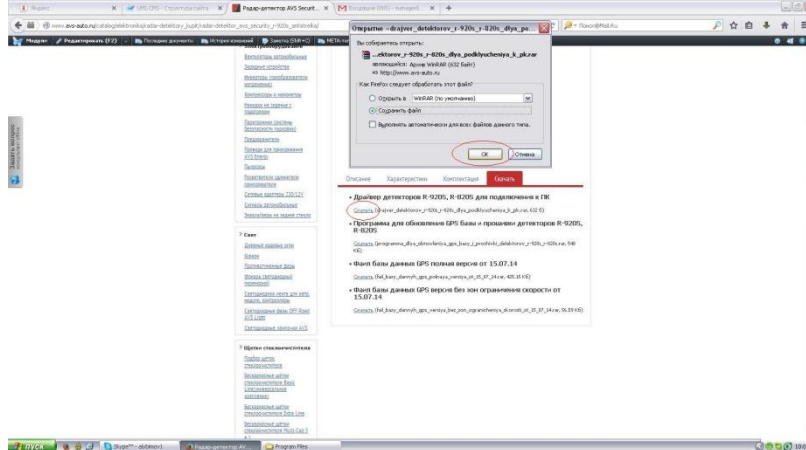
Яндекс | UMI.CMS - Структура сайта | Радар-детектор AVS Securit... | Входящие (560) - nsmagent | +

www.avs-auto.ru/catalog/elektronika/radar-detektory_1upk/radar-detektor_avs_security_r-920s_antistrelka/

Moderator | Редактировать (F2) | Последние документы | История изменений | Заметка (Shift+C) | МЕТА-теги

Открытие «drajver_detektorov_r-920s_r-820s_dlya_po...

Вы собираетесь открыть:

...ektorov_r-920s_r-820s_dlya_podklyucheniya_k_pk.rar

являющийся: Архив WinRAR (632 байт)

из http://www.avs-auto.ru

Как Firefox следует обработать этот файл?

Открыть в WinRAR (по умолчанию)

Сохранить файл

Выполнять автоматически для всех файлов данного типа.

ОК | Отмена

Видеорегистраторы автомобильные
Зарядные устройства
Инверторы (преобразователи напряжения)
Компрессоры и манометры
Накидки на сиденья с подогревом
Парктроники (системы безопасности парковки)
Предохранители
Провода для прикуривания AVS Energy
Пылесосы
Радар-детекторы
Сетевые адаптеры 220/12V
Сигналы автомобильные
Электрообогрев

Свет
Дневные ходовые огни
Ближн
Противотуманные фары
Фонари (светодиодные)
Светодиодная лента для авто
Светодиодные фары OFF Road AVS Light
Светодиодные лампочки AVS

Щетки стеклоочистителя
Подбор щеток стеклоочистителя
Бескаркасные щетки стеклоочистителя Basic (универсальные)
Бескаркасные щетки стеклоочистителя Extra Line
Бескаркасные щетки стеклоочистителя Multi-Cap 9

Описание | Характеристики | Комплектация | Скачать

• Драйвер детекторов R-920S, R-820S для подключения к ПК
Скачать (drajver_detektorov_r-920s_r-820s_dlya_podklyucheniya_k_pk.rar, 632 б)

• Программа для обновления GPS базы и прошивки детекторов R-920S, R-820S
Скачать (programma_dlya_obnovleniya_gps_bazy_i_proshivki_detektorov_r-920s_r-820s.rar, 548 Кб)

• Файл базы данных GPS полная версия от 15.07.14
Скачать (fail_bazy_dannyh_gps_polnaya_versiya_ot_15_07_14.rar, 428.16 Кб)

• Файл базы данных GPS версия без ограничения скорости от 15.07.14
Скачать (fail_bazy_dannyh_gps_versiya_bez_ogranicheniya_skorosti_ot_15_07_14.rar, 56.59 Кб)

Задать вопрос

пуск | Skype™ - akdenisov1 | Радар-детектор AV... | Program Files